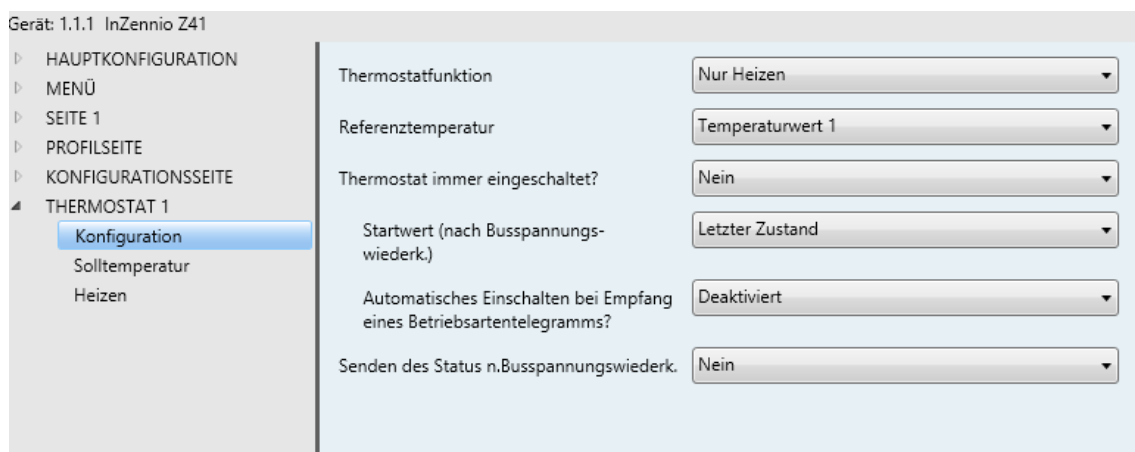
Gerät: 1.1.1 InZennio Z41

HAUPTKONFIGURATION
MENÜ
SEITE 1
PROFILSEITE
KONFIGURATIONSSEITE
THERMOSTAT 1
Konfiguration
Solltemperatur
Heizen

Thermostatfunktion | Nur Heizen

Referenztemperatur | Temperaturwert 1

Thermostat immer eingeschaltet? | Nein

Startwert (nach Busspannungswiederk.) | Letzter Zustand

Automatisches Einschalten bei Empfang eines Betriebsartentelegramms? | Deaktiviert

Senden des Status n.Busspannungswiederk. | Nein